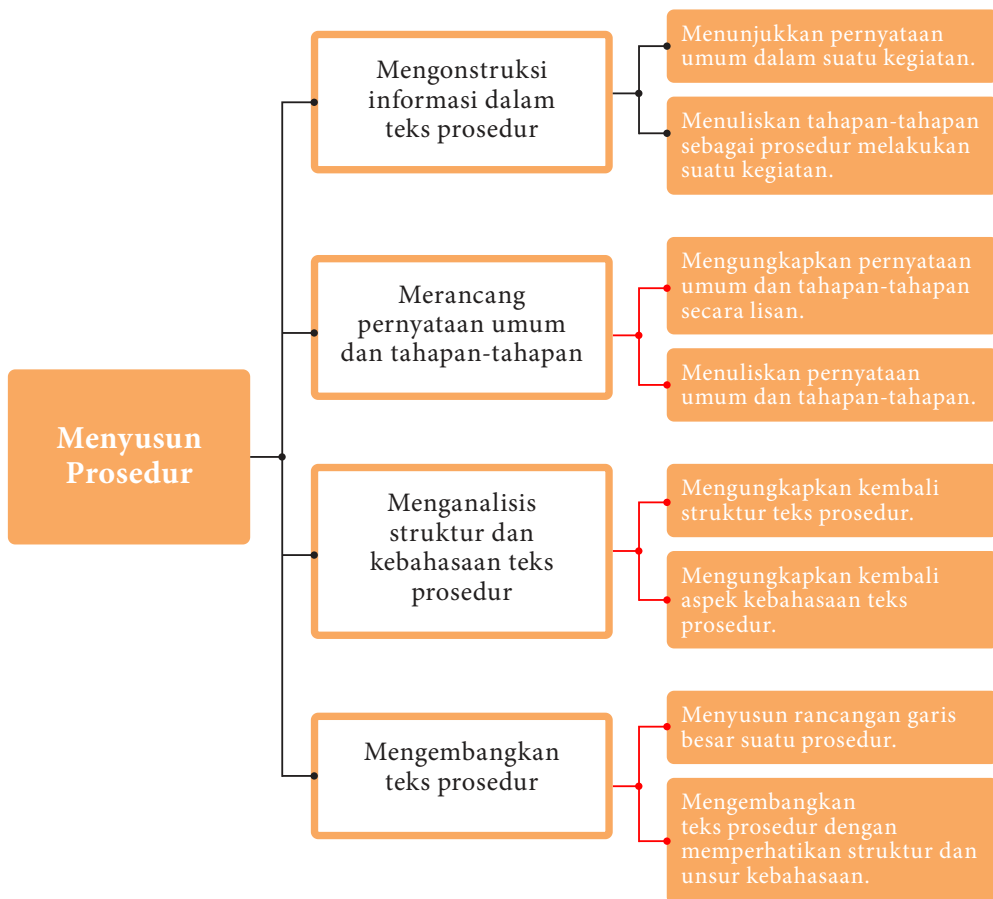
Menyusun Prosedur

Mengonstruksi informasi dalam teks prosedur

Menunjukkan pernyataan umum dalam suatu kegiatan.

Menuliskan tahapan-tahapan sebagai prosedur melakukan suatu kegiatan.

Merancang pernyataan umum dan tahapan-tahapan

Mengungkapkan pernyataan umum dan tahapan-tahapan secara lisan.

Menuliskan pernyataan umum dan tahapan-tahapan.

Menganalisis struktur dan kebahasaan teks prosedur

Mengungkapkan kembali struktur teks prosedur.

Mengungkapkan kembali aspek kebahasaan teks prosedur.

Mengembangkan teks prosedur

Menyusun rancangan garis besar suatu prosedur.

Mengembangkan teks prosedur dengan memperhatikan struktur dan unsur kebahasaan.